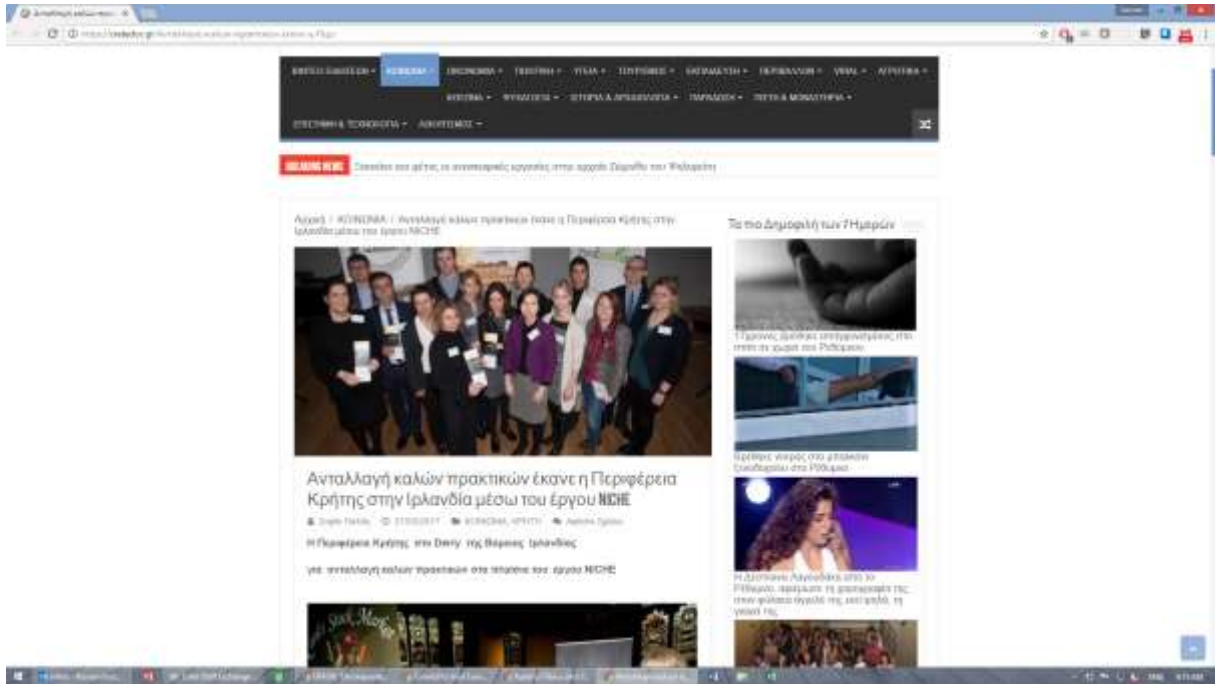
Ανταλλαγή καλών πρακτικών έκανε η Περιφέρεια Κρήτης στην Ιρλανδία μέσω του έργου NICHE

Η Περιφέρεια Κρήτης στο Derry της Βόρειας Ιρλανδίας

για ανταλλαγή καλών πρακτικών στο πλαίσιο του έργου NICHE

Αρχική / ΚΟΙΝΩΝΙΑ / Ανταλλαγή καλών πρακτικών έκανε η Περιφέρεια Κρήτης στην Ιρλανδία μέσω του έργου NICHE

Τα πιο Δημοφιλή των 7 Ημερών

BREAKING NEWS

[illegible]